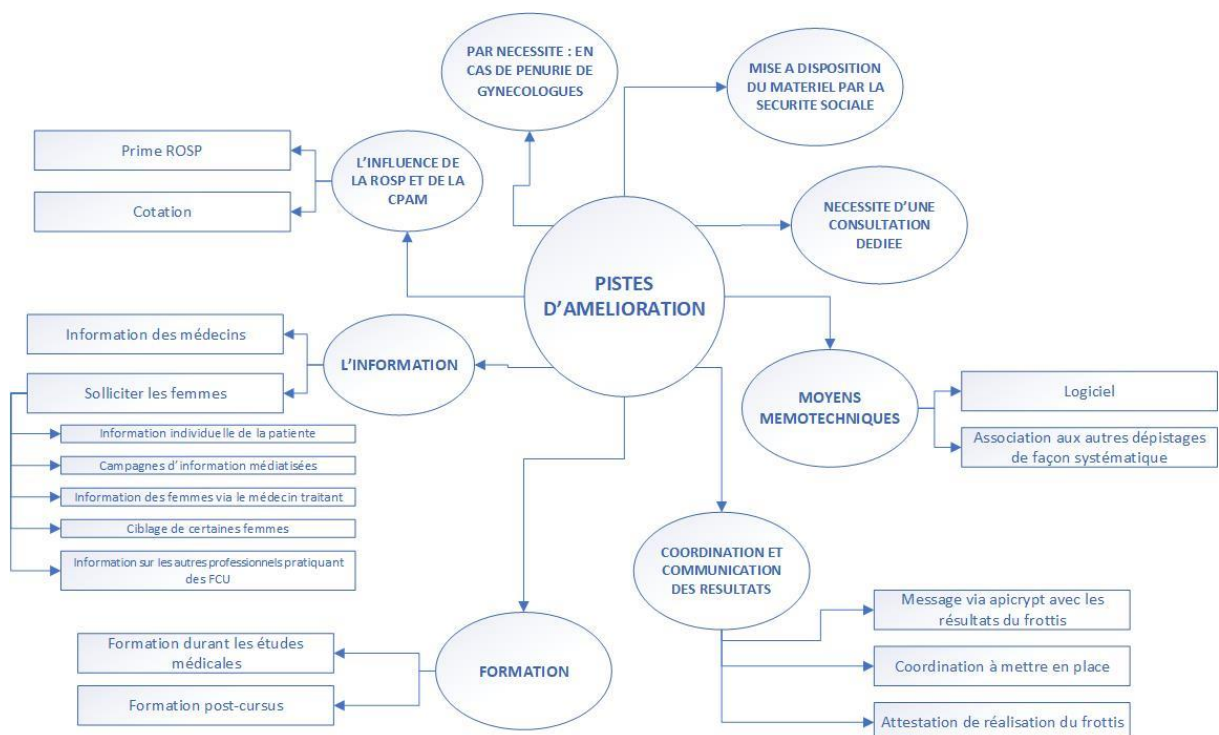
PISTES D'AMELIORATION

PAR NECESSITE : EN CAS DE PENURIE DE GYNECOLOGUES

MISE A DISPOSITION DU MATERIEL PAR LA SECURITE SOCIALE

L'INFLUENCE DE LA ROSP ET DE LA CPAM

Prime ROSP

Cotation

NECESSITE D'UNE CONSULTATION DEDIEE

L'INFORMATION

Information des médecins

Solliciter les femmes

Information individuelle de la patiente

Campagnes d'information médiatisées

Information des femmes via le médecin traitant

Ciblage de certaines femmes

Information sur les autres professionnels pratiquant des FCU

MOYENS MEMOTECHNIQUES

Logiciel

Association aux autres dépistages de façon systématique

COORDINATION ET COMMUNICATION DES RESULTATS

Message via apicrypt avec les résultats du frottis

Coordination à mettre en place

Attestation de réalisation du frottis

FORMATION

Formation durant les études médicales

Formation post-cursus